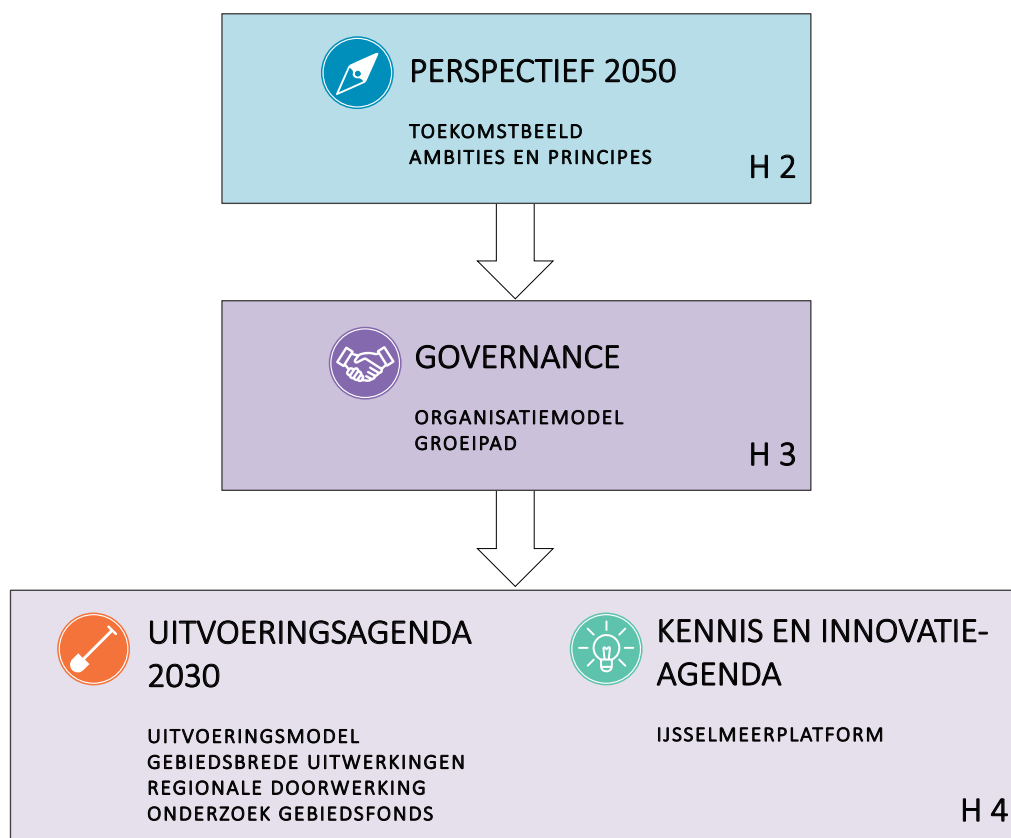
PERSPECTIEF 2050

TOEKOMSTBEELD
AMBITIES EN PRINCIPES

H 2

GOVERNANCE

ORGANISATIEMODEL
GROEIPAD

H 3

UITVOERINGSAGENDA 2030

UITVOERINGSMODEL
GEBIEDSBREDE UITWERKINGEN
REGIONALE DOORWERKING
ONDERZOEK GEBIEDSFONDS

KENNIS EN INNOVATIE-AGENDA

IJSSELMEERPLATFORM

H 4